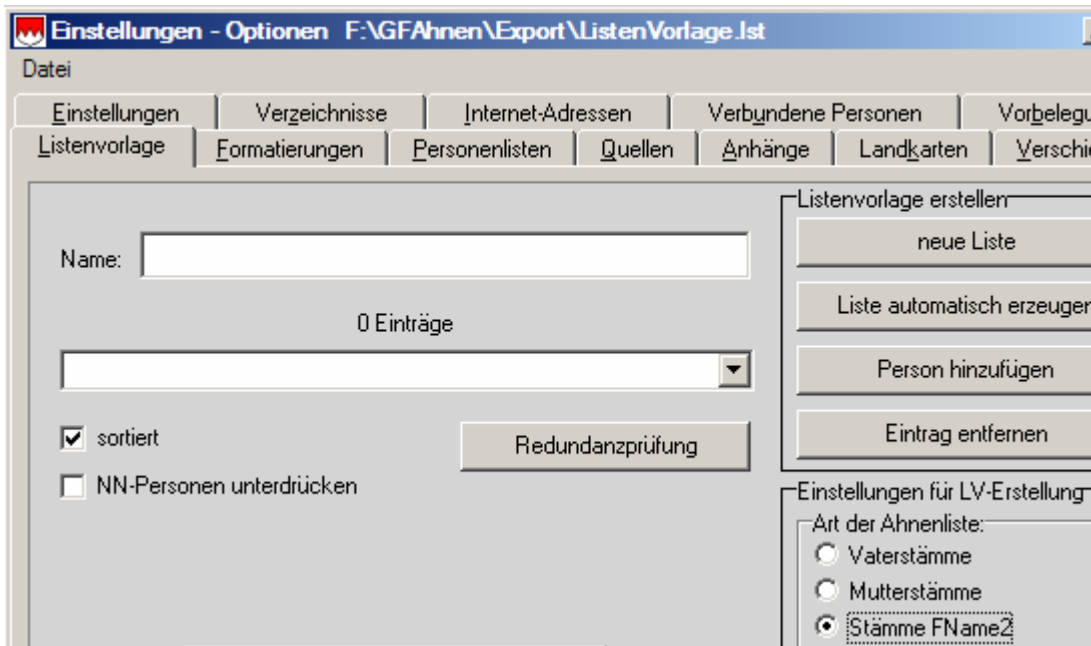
Einstellungen - Optionen F:\GFAhnen\Export\ListenVorlage.lst

Datei

Einstellungen | Verzeichnisse | Internet-Adressen | Verbundene Personen | Vorbelegu

Listenvorlage | Formatierungen | Personenlisten | Quellen | Anhänge | Landkarten | Verschi

Name:

0 Einträge

sortiert

NN-Personen unterdrücken

Redundanzprüfung

Listenvorlage erstellen

neue Liste

Liste automatisch erzeugen

Person hinzufügen

Eintrag entfernen

Einstellungen für LV-Erstellung

Art der Ahnenliste:

Vaterstämme

Mutterstämme

Stämme FName2